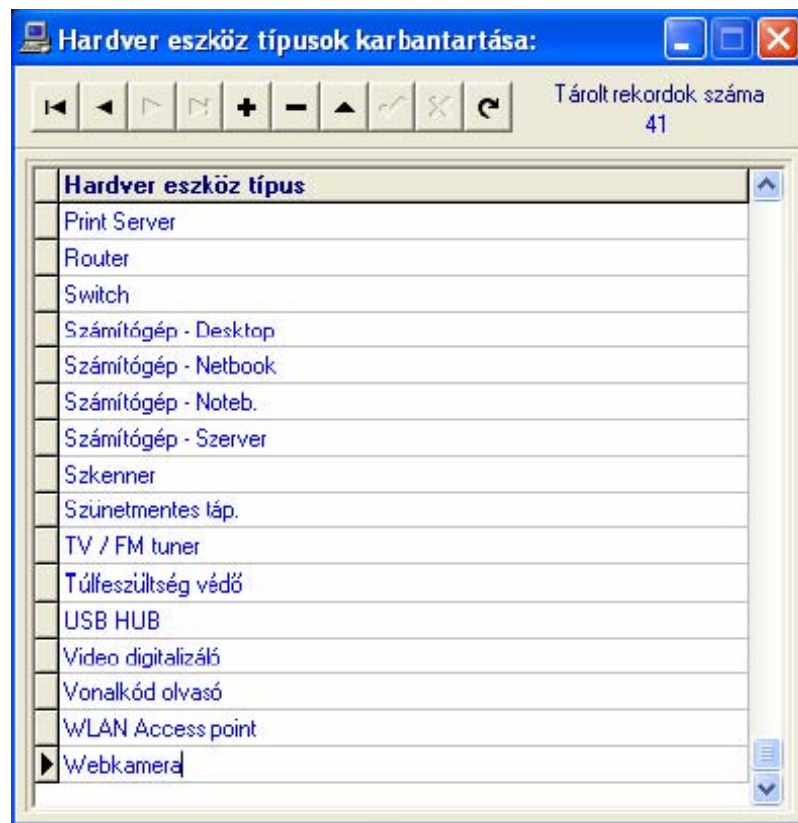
Hardver eszköz típusok karbantartása:

Tárolt rekordok száma
41

| Hardver eszköz típus |
|---|
| Print Server |
| Router |
| Switch |
| Számítógép - Desktop |
| Számítógép - Netbook |
| Számítógép - Noteb. |
| Számítógép - Szerver |
| Szkenner |
| Szünetmentes táp. |
| TV / FM tuner |
| Túlfeszültség védő |
| USB HUB |
| Video digitalizáló |
| Vonalkód olvasó |
| WLAN Access point |
| Webkamera |